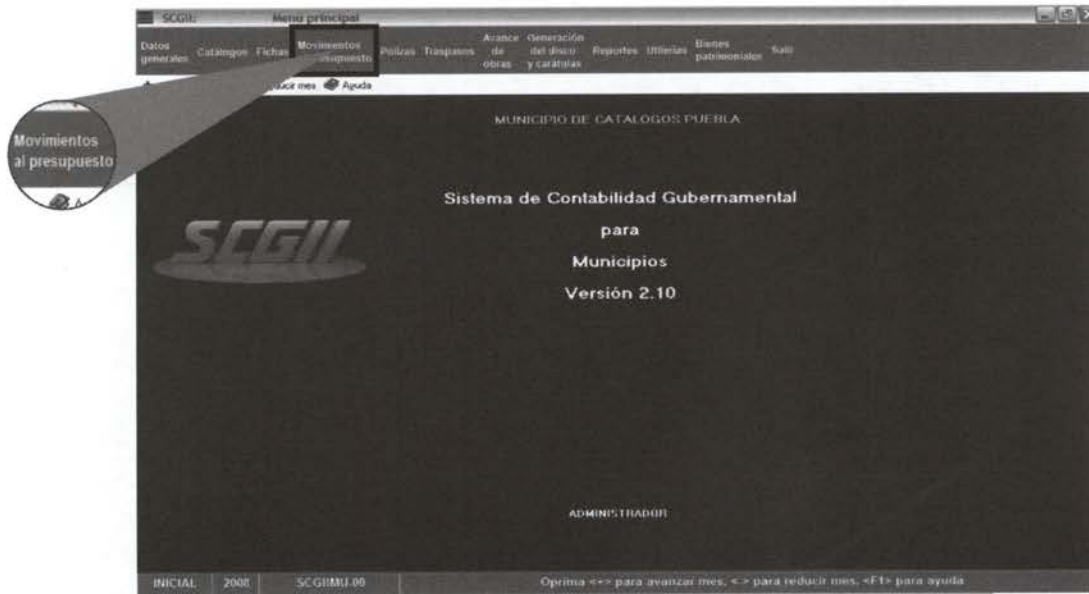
SCGII Menu principal

Datos generales Catalogos Fichas Movimientos al presupuesto Pólizas Traspasos Avance de obras Generación del disco y carátulas Reportes Utilerías Bienes patrimoniales Salir

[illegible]ucir mes Ayuda

Movimientos al presupuesto

MUNICIPIO DE CATALOGOS PUEBLA

SCGII

Sistema de Contabilidad Gubernamental
para
Municipios
Versión 2.10

ADMINISTRADOR

INICIAL 2008 SCGIIMU.00 Oprima <+> para avanzar mes, <-> para reducir mes, <F1> para ayuda